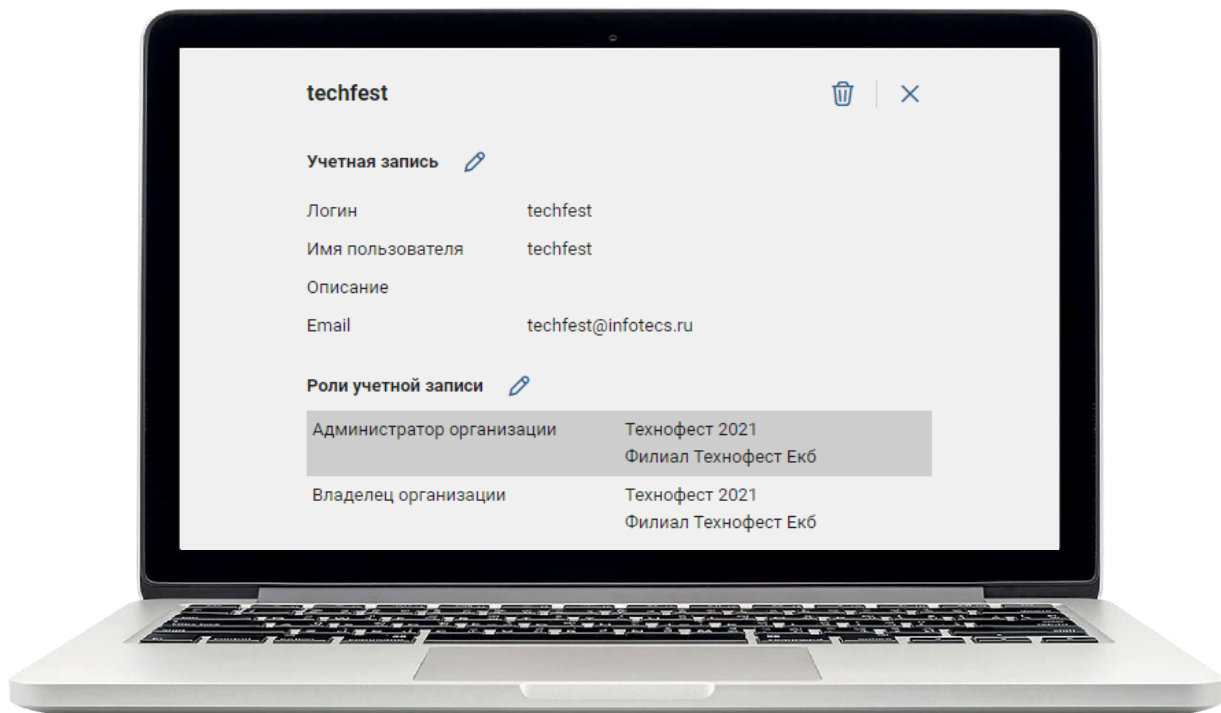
techfest

Учетная запись

| | |
|---|---|
| Логин | techfest |
| Имя пользователя | techfest |
| Описание | |
| Email | techfest@infotecs.ru |

Роли учетной записи

| | |
|---|---|
| Администратор организации | Технофест 2021<br>Филиал Технофест Екб |
| Владелец организации | Технофест 2021<br>Филиал Технофест Екб |